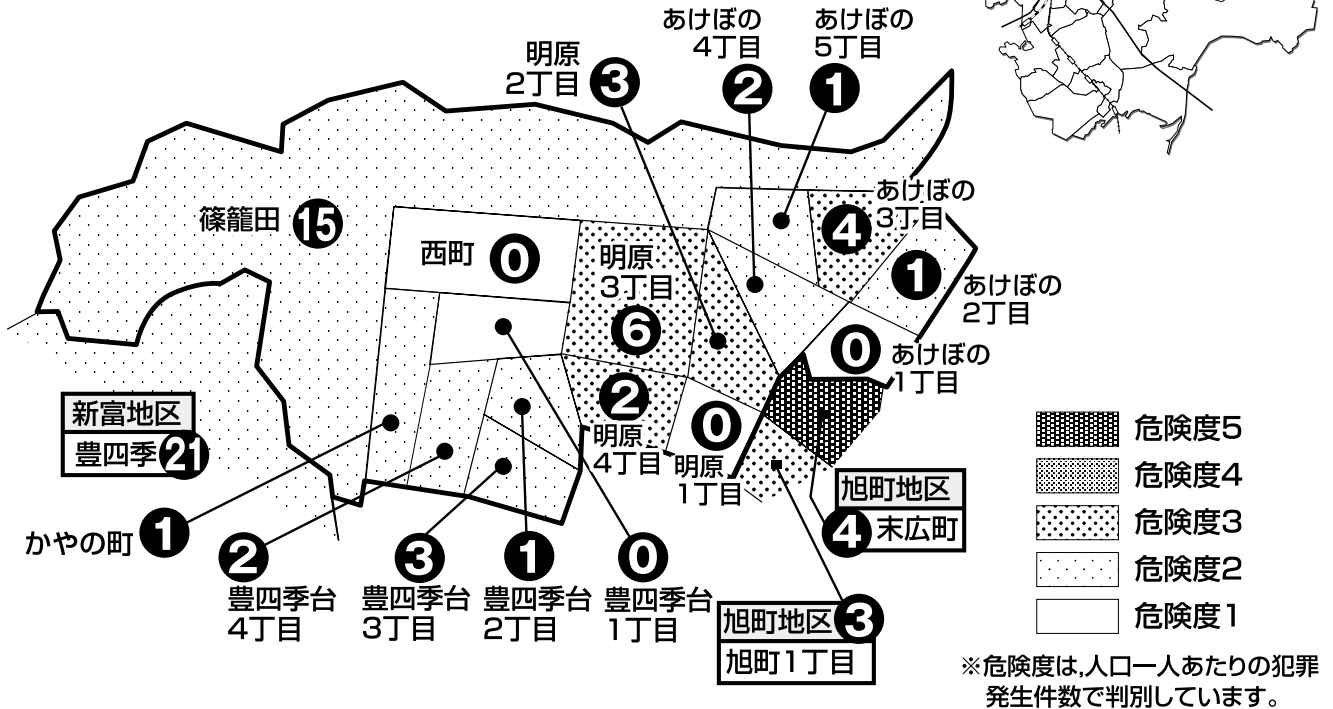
あけぼの 4丁目 2
あけぼの 5丁目 1
明原 2丁目 3
あけぼの 3丁目 4
篠籠田 15
西町 0
明原 3丁目 6
1 あけぼの 2丁目
0 あけぼの 1丁目
新富地区
豊四季 21
2 明原 4丁目
0 明原 1丁目
旭町地区
4 末広町
かやの町 1
2 豊四季台 4丁目
3 豊四季台 3丁目
1 豊四季台 2丁目
0 豊四季台 1丁目
旭町地区 3
旭町1丁目

危険度5
危険度4
危険度3
危険度2
危険度1

※危険度は,人口一人あたりの犯罪発生件数で判別しています。